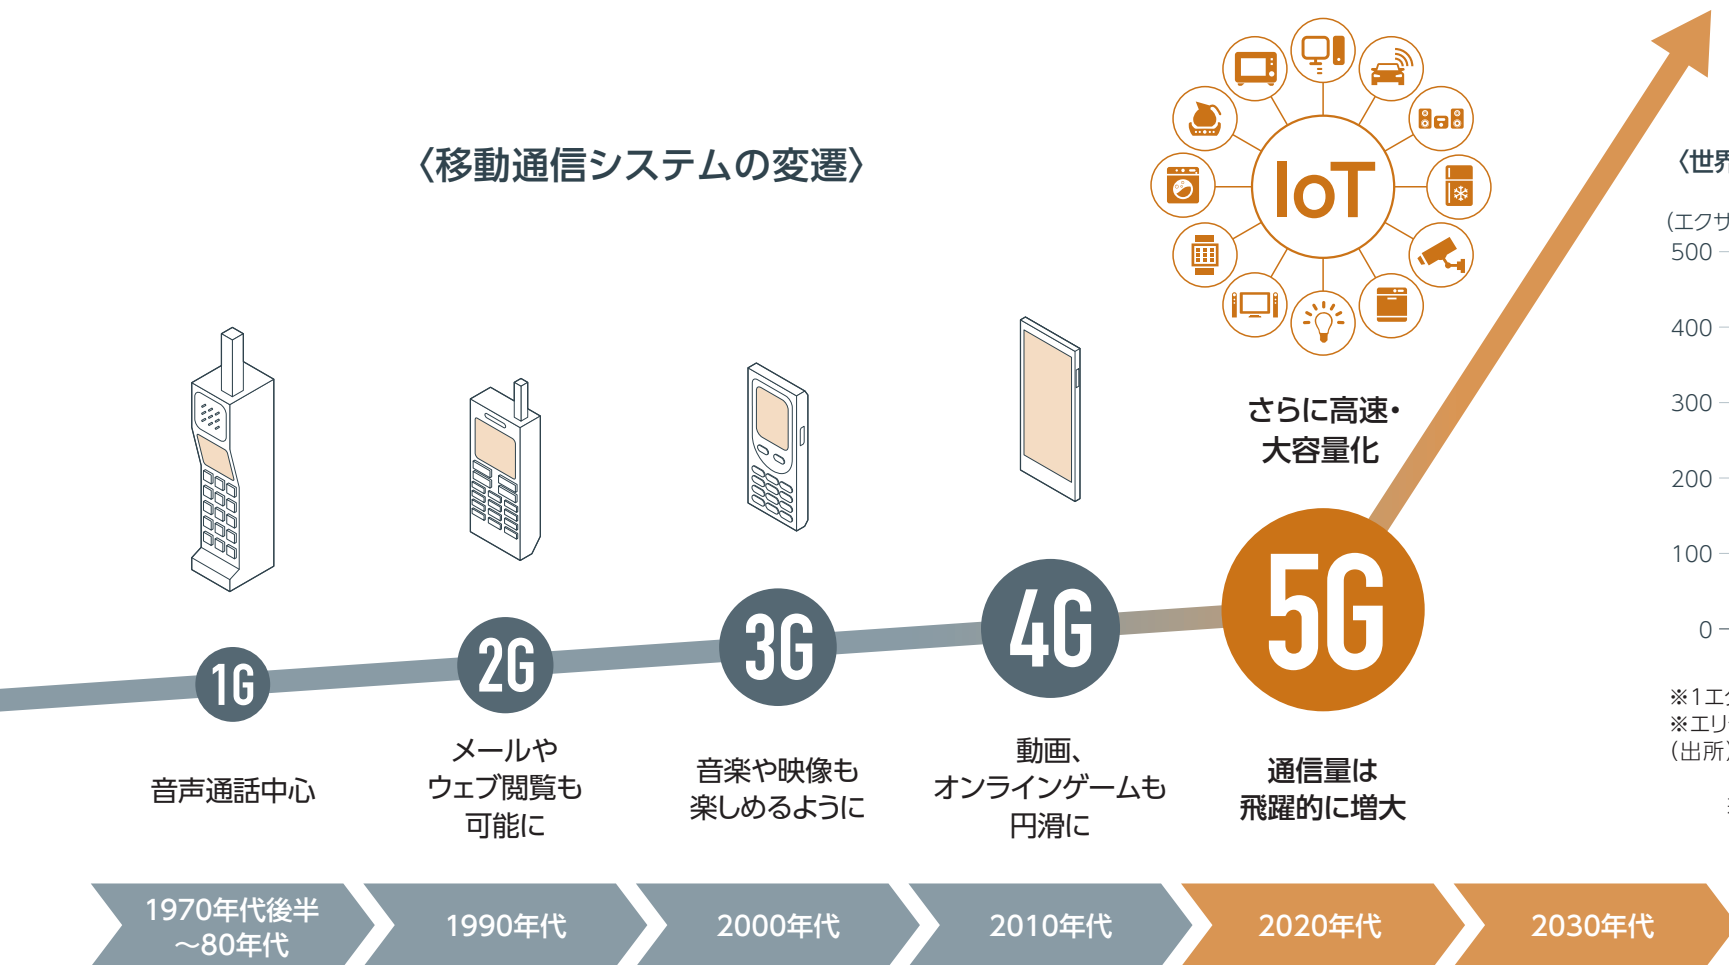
〈移動通信システムの変遷〉

IoT

さらに高速・大容量化

1G
音声通話中心

2G
メールやウェブ閲覧も可能に

3G
音楽や映像も楽しめるように

4G
動画、オンラインゲームも円滑に

5G
通信量は飛躍的に増大

1970年代後半～80年代
1990年代
2000年代
2010年代
2020年代
2030年代

〈世界
(エクサ
500
400
300
200
100
0
※1エ
※エリ
(出所
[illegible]